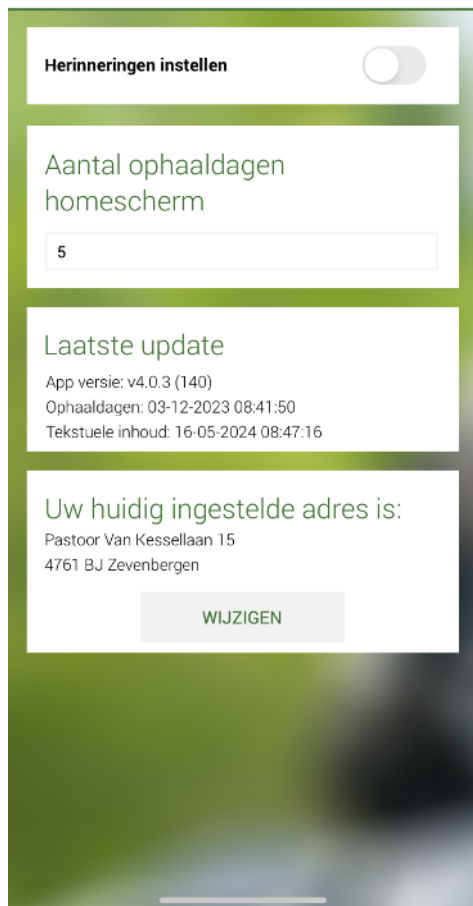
Herinneringen instellen

Aantal ophaaldagen homescherm

5

Laatste update

App versie: v4.0.3 (140)
Ophaaldagen: 03-12-2023 08:41:50
Tekstuele inhoud: 16-05-2024 08:47:16

Uw huidig ingestelde adres is:

Pastoor Van Kessellaan 15
4761 BJ Zevenbergen

WIJZIGEN